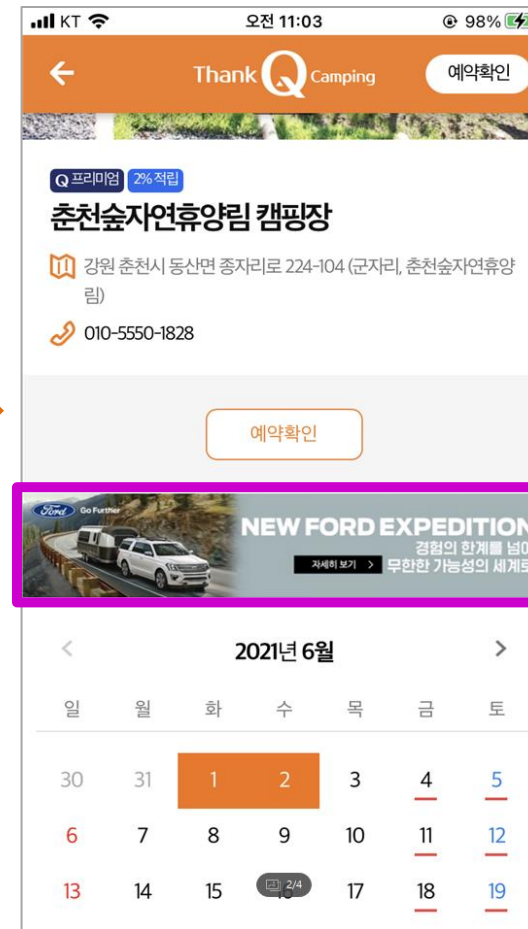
KT 오전 11:03 98%

Thank Q Camping 예약확인

Q 프리미엄 2% 적립

춘천숲자연휴양림 캠핑장

강원 춘천시 동산면 종자리로 224-104 (군자리, 춘천숲자연휴양림)

010-5550-1828

예약확인

Ford Go Further

NEW FORD EXPEDITION

경험의 한계를 넘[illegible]

자세히 보기 >

무한한 가능성의 세계로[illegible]

2021년 6월

| 일 | 월 | 화 | 수 | 목 | 금 | 토 |
|---|---|---|---|---|---|---|
| 30 | 31 | 1 | 2 | 3 | 4 | 5 |
| 6 | 7 | 8 | 9 | 10 | 11 | 12 |
| 13 | 14 | 15 | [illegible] | 17 | 18 | 19 |

2/4